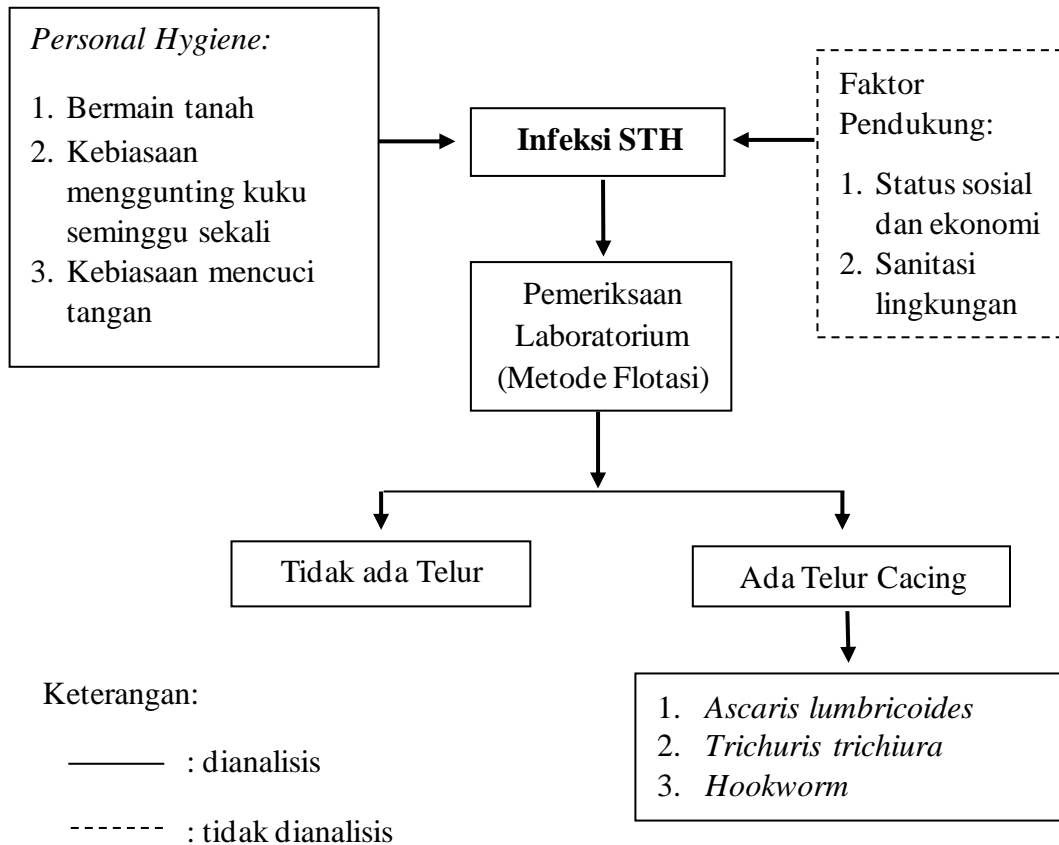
Personal Hygiene:

1. Bermain tanah
2. Kebiasaan menggunting kuku seminggu sekali
3. Kebiasaan mencuci tangan

Infeksi STH

Faktor Pendukung:

1. Status sosial dan ekonomi
2. Sanitasi lingkungan

Pemeriksaan Laboratorium (Metode Flotasi)

Tidak ada Telur

Ada Telur Cacing

1. Ascaris lumbricoides
2. Trichuris trichiura
3. Hookworm

Keterangan:

——— : dianalisis

------- : tidak dianalisis